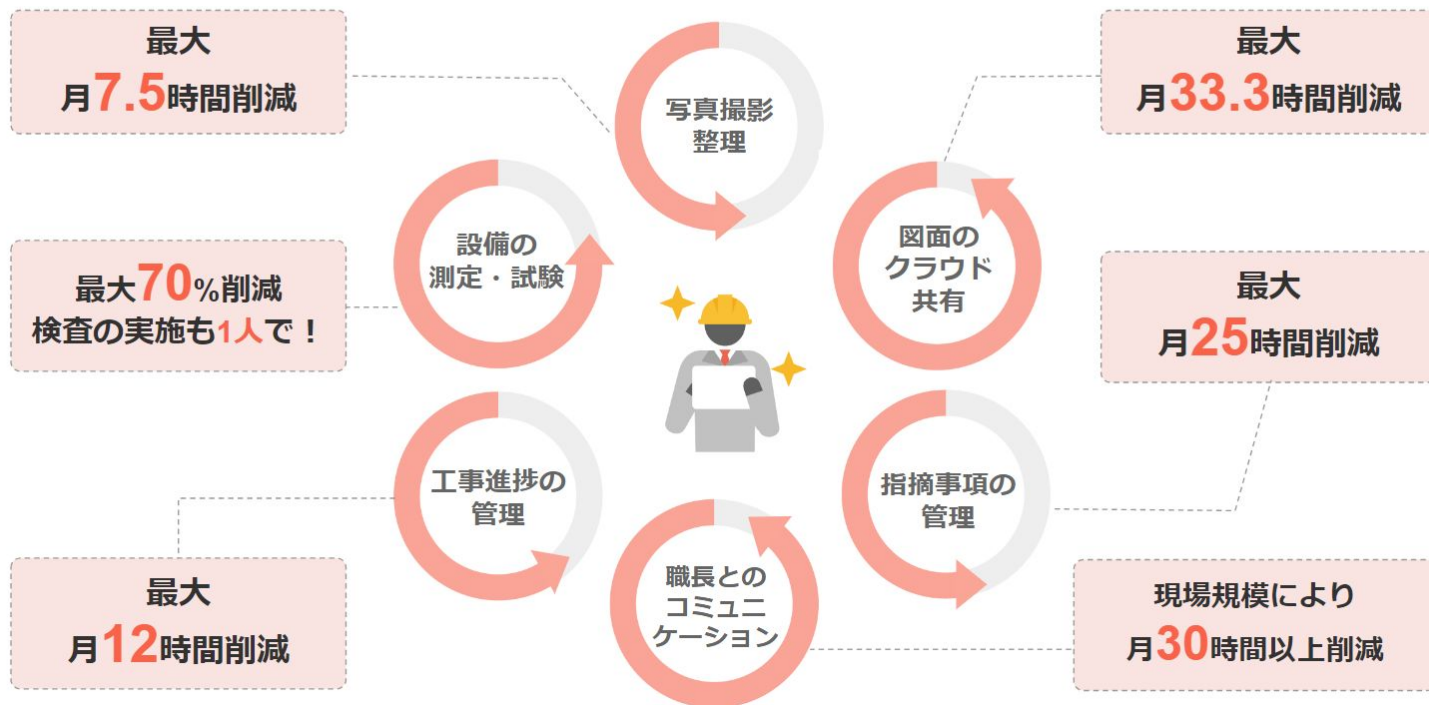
最大
月7.5時間削減

写真撮影
整理

最大
月33.3時間削減

設備の
測定・試験

図面の
クラウド
共有

最大70%削減
検査の実施も1人で！

最大
月25時間削減

工事進捗の
管理

指摘事項の
管理

職長との
コミュニ
ケーション

最大
月12時間削減

現場規模により
月30時間以上削減